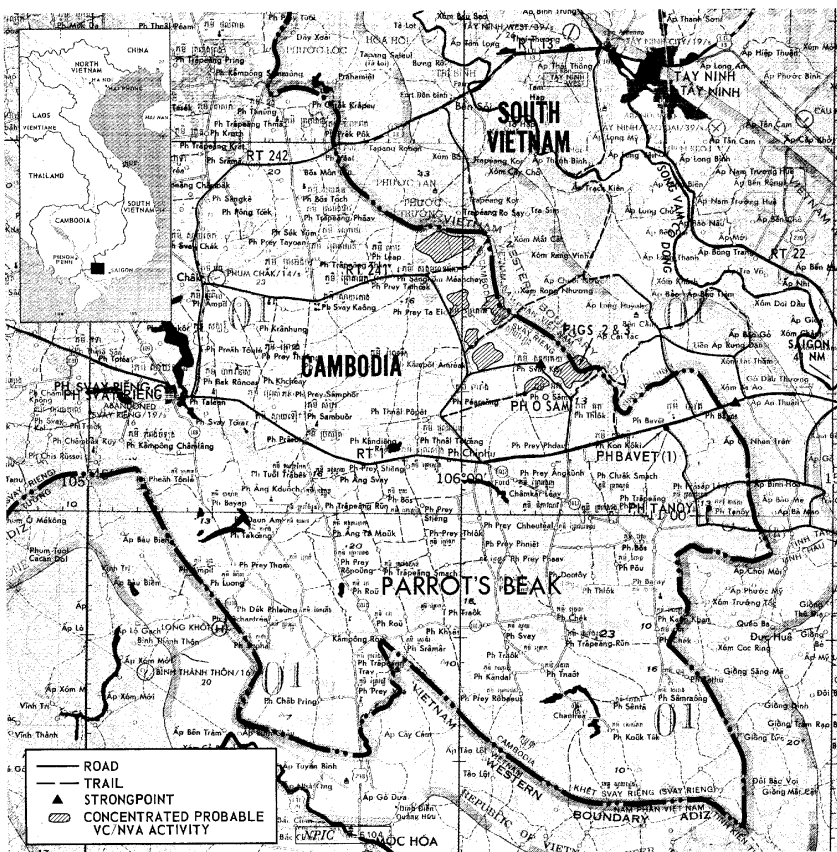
NORTH VIETNAM
CHINA
HANOI
LAOS
VIENTIANE
THAILAND
CAMBODIA
SOUTH VIETNAM
PHNOM PENH
SAIGON

SOUTH VIETNAM
TAY NINH
TAY NINH
CAMBODIA
PARROT'S BEAK
RT 242
RT 241
RT 1
RT 13
RT 22
PH SVAY RIENG
PH SVAY RIENG
PH O SAM
PHBAVET (1)
PH TANOY
PIGS 28
SAIGON 40 NM
106°00'
LONG KHOT
BINH THANH THON
MOC HOA
VIETNAM
CAMBODIA
WESTERN BOUNDARY
REPUBLIC OF VIETNAM
KHET SVAY RIENG (SVAY RIENG)
NAM PHAN VIET NAM
ADIZ
01
01
0
0
Ph Chăk Krâpeu
Ph Trâpeang Pring
Ph Kampong Sramaong
Ph Krach
Ph Srâmo
Ph Trâpeang Thma
Ph Prêk Pôk
Ph Sângkè
Ph Rông Tôek
Ph Trâpeang Phsav
Ph Prey Tayoan
PHUM CHAK/14/s
Ph Svay Kaông
Ph Krânhung
Ph Prey Tôk
Ph Bek Rônoea
Ph Sambuôr
Ph Thnal Pôpêl
Ph Kândieng
Ph Thnal Totǔng
Ph Chrâhu
Ph Prey Phdau
Ph Prey Angkônh
Chămkar Leav
Ph Chrêk Smach
Ph Trâpeang
Ph Bavet
Ph Kon Kôki
Ph Pheah Tônlé
Ph Bosnap
Ph Takông
Ph Prey Thom
Ph Ang Ta Mauk
Ph Prey Phniêt
Ph Prey Phsav
Ph Thlôk
Ph Dâk Phlaung
Ph Chéb Pring
Ph Trâpeang Smach
Ph Kandal
Ph Prey Rôbeous
Ph Khsem
Ph Svay
Ph Trôk
Ph Tnaot
Ph Sâmrông
Ph Koŭk Tôk
Ph Sênta
Chambok
Ph Chek
Ph Pôu
Ph Bos
Kâmpông Rou
Ph Trâpeang Tray
Ph Prey
Ph Roŭl
Ph Srâmâr
Ăp Bàu Biêm
Ăp Bàu Sen
Ăp Xóm Mới
Ăp Xóm Mới
Vĩnh Thạnh
Ăp Cây Cầm
Ăp Tuyến Bình
Ăp Gò Dưa
Biên Giới
Tào Lội
Ăp Long An
Ăp Phước Bình
Ăp Hiệp Thuận
Ăp Tân Cam
Ăp Long Biên
Ăp Nam Trường Huê
Ăp Bến Bán
Ăp Bông Trang
Ăp Bến Mới
Xóm Dầu Đầu
Ăp Gò Dầu Thượng
Ăp An Thuận
Ăp Bình Hòa
Ăp Chợ Mới
Ăp Phước Mỹ
Ăp Trường Tâu
Quảo Ba
Đức Huệ
Giồng Sáng Mé
Giồng Trâm
Giồng Bàn Ba
Đồi Bác Đực
Giồng Mới Lá
Trảng Sang
Xóm Cây Chò
Trà Sim
Xóm Mất Cá
Xóm Rắp Văn
Trạch Kiên
Long Thuận
Xóm Lộc
Tà Lột
Ăp Thái Thông
Bến Sỏi
Phước Lộc
Dây Xoài
Rạch Ông
Ăp Chánh
Gò Bến
Liên Ấp Rùng Cưới
ROAD
TRAIL
STRONGPOINT
CONCENTRATED PROBABLE VC/NVA ACTIVITY